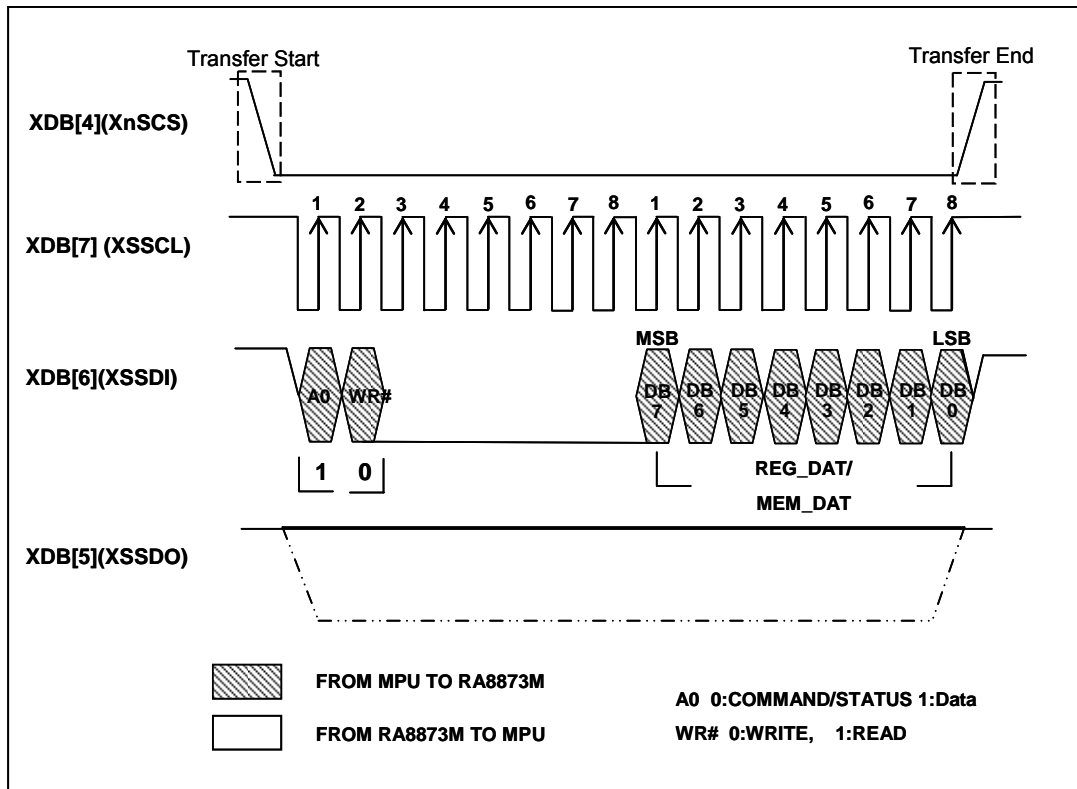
Transfer Start

Transfer End

XDB[4](XnSCS)

XDB[7] (XSSCL)

1 2 3 4 5 6 7 8 1 2 3 4 5 6 7 8

XDB[6](XSSDI)

MSB

LSB

A0 WR#

DB 7 DB 6 DB 5 DB 4 DB 3 DB 2 DB 1 DB 0

1 0

REG_DAT/

MEM_DAT

XDB[5](XSSDO)

FROM MPU TO RA8873M

FROM RA8873M TO MPU

A0 0:COMMAND/STATUS 1:Data

WR# 0:WRITE, 1:READ